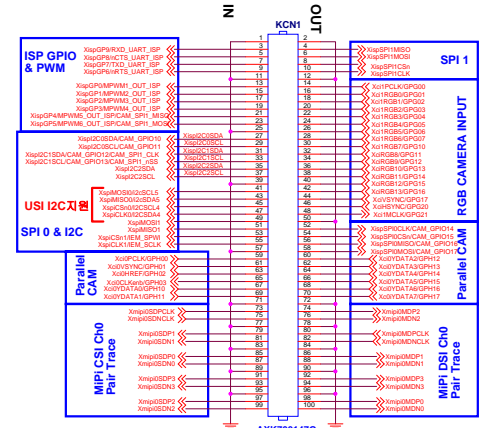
IN
KCN1
OUT

ISP GPIO & PWM
XispGP9/RXD_UART_ISP
XispGP8/nCTS_UART_ISP
XispGP7/TXD_UART_ISP
XispGP6/nRTS_UART_ISP
XispGP0/MPWM1_OUT_ISP
XispGP1/MPWM2_OUT_ISP
XispGP2/MPWM3_OUT_ISP
XispGP3/MPWM4_OUT_ISP
XispGP4/MPWM5_OUT_ISP/CAM_SPI1_MISO
XispGP5/MPWM6_OUT_ISP/CAM_SPI1_MOSI

Xisp2C0SDA/CAM_GPIO10
Xisp2C0SCL/CAM_GPIO11
Xisp2C1SDA/CAM_GPIO12/CAM_SPI1_CLK
Xisp2C1SCL/CAM_GPIO13/CAM_SPI1_nSS
Xisp2C2SDA
Xisp2C2SCL
Xisp2C0SDA
Xisp2C0SCL
Xisp2C1SDA
Xisp2C1SCL
Xisp2C2SDA
Xisp2C2SCL

USI I2C지원
XspiMOSI0/i2cSCL5
XspiMISO0/i2cSDA5
XspiCSn0/i2cSCL4
XspiCLK0/i2cSDA4
XspiMOSI1
XspiMISO1
XispCSn1/EM_SPI41
XispCLK1/EM_SCLK
SPI 0 & I2C

Parallel CAM
Xci0PCLK/GPH00
Xci0VSYNC/GPH01
Xci0HREF/GPH02
Xci0CLKenb/GPH03
Xci0YDATA0/GPH10
Xci0YDATA1/GPH11

MIPI CSI Ch0 Pair Trace
Xmipi0SDPCLK
Xmipi0SDNCLK
Xmipi0SDP1
Xmipi0SDN1
Xmipi0SDP0
Xmipi0SDN0
Xmipi0SDP3
Xmipi0SDN3
Xmipi0SDP2
Xmipi0SDN2

1 2
3 4
5 6
7 8
9 10
11 12
13 14
15 16
17 18
19 20
21 22
23 24
25 26
27 28
29 30
31 32
33 34
35 36
37 38
39 40
41 42
43 44
45 46
47 48
49 50
51 52
53 54
55 56
57 58
59 60
61 62
63 64
65 66
67 68
69 70
71 72
73 74
75 76
77 78
79 80
81 82
83 84
85 86
87 88
89 90
91 92
93 94
95 96
97 98
99 100

SPI 1
XispSPI1MISO
XispSPI1MOSI
XispSPI1CSn
XispSPI1CLK

RGB CAMERA INPUT
Xci1PCLK/GPG00
Xci1RGB0/GPG01
Xci1RGB1/GPG02
Xci1RGB2/GPG03
Xci1RGB3/GPG04
Xci1RGB4/GPG05
Xci1RGB5/GPG06
Xci1RGB6/GPG10
Xci1RGB7/GPG10
Xci1RGB8/GPG11
Xci1RGB9/GPG12
Xci1RGB10/GPG13
Xci1RGB11/GPG14
Xci1RGB12/GPG15
Xci1RGB13/GPG16
Xci1VSYNC/GPG17
Xci1HSYNC/GPG20
Xci1MCLK/GPG21

Parallel CAM
XispSPI0CLK/CAM_GPIO14
XispSPI0CSn/CAM_GPIO15
XispSPI0MISO/CAM_GPIO16
XispSPI0MOSI/CAM_GPIO17
Xci0YDATA2/GPH12
Xci0YDATA3/GPH13
Xci0YDATA4/GPH14
Xci0YDATA5/GPH15
Xci0YDATA6/GPH16
Xci0YDATA7/GPH17

MIPI DSI Ch0 Pair Trace
Xmipi0MDP2
Xmipi0MDN2
Xmipi0MDPCLK
Xmipi0MDNCLK
Xmipi0MDP1
Xmipi0MDN1
Xmipi0MDP3
Xmipi0MDN3
Xmipi0MDP0
Xmipi0MDN0